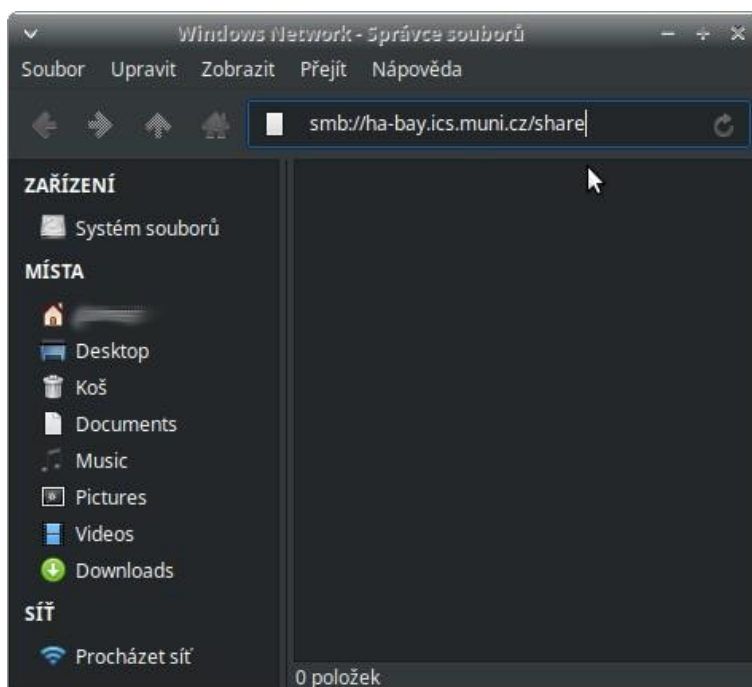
Windows Network - Správce souborů

Soubor Upravit Zobrazit Přejít Nápověda

smb://ha-bay.ics.muni.cz/share

ZAŘÍZENÍ

Systém souborů

MÍSTA

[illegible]

Desktop

Koš

Documents

Music

Pictures

Videos

Downloads

SÍŤ

Procházet síť

0 položek